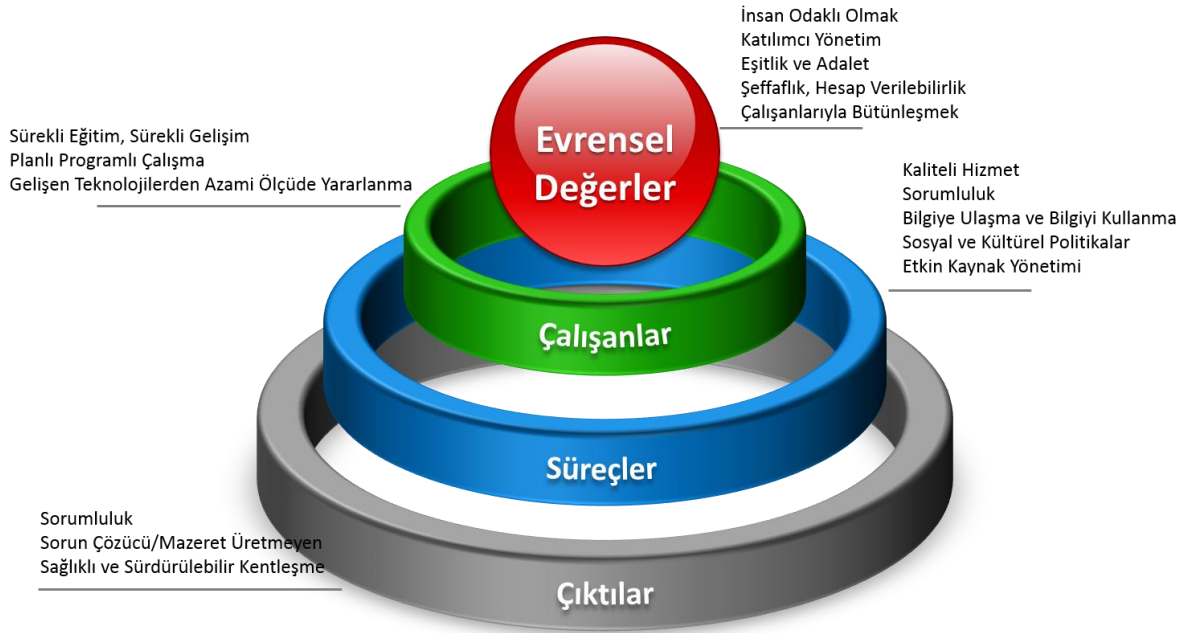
İnsan Odaklı Olmak
Katılımcı Yönetim
Eşitlik ve Adalet
Şeffaflık, Hesap Verilebilirlik
Çalışanlarıyla Bütünleşmek

Sürekli Eğitim, Sürekli Gelişim
Planlı Programlı Çalışma
Gelişen Teknolojilerden Azami Ölçüde Yararlanma

Evrensel Değerler

Kaliteli Hizmet
Sorumluluk
Bilgiye Ulaşma ve Bilgiyi Kullanma
Sosyal ve Kültürel Politikalar
Etkin Kaynak Yönetimi

Çalışanlar

Süreçler

Sorumluluk
Sorun Çözücü/Mazeret Üretmeyen
Sağlıklı ve Sürdürülebilir Kentleşme

Çıktılar